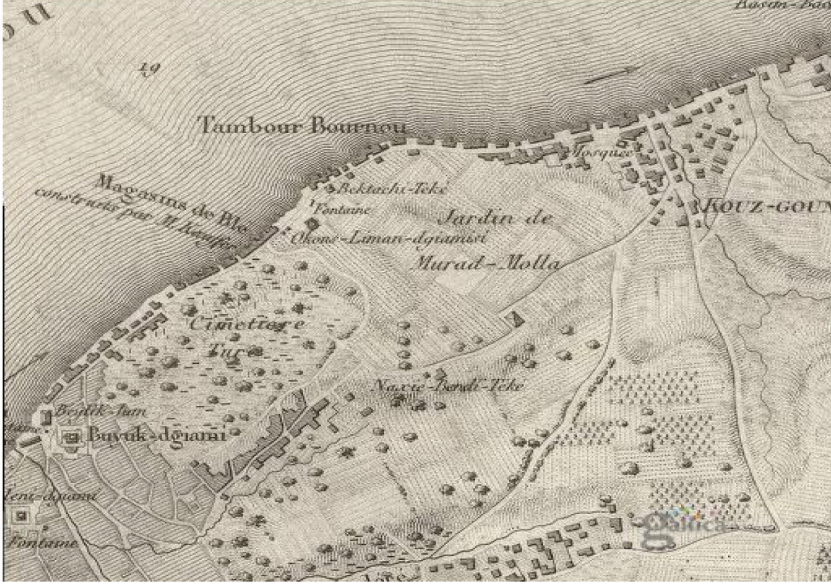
OU

19

Basan-Bo

Tambour Bournou

Magasins de Blé construits par M. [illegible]

Bektachi-Teke

Fontaine

Okous-Liman-dgiamisi

Mosquée

KOUZ-GOUN

Jardin de Murad-Molla

Cimetière Turc

Naxie-Bendi-Teke

Beşik-Tam

Buyuk-dgiami

Jeni-dgiami

Fontaine

gallica